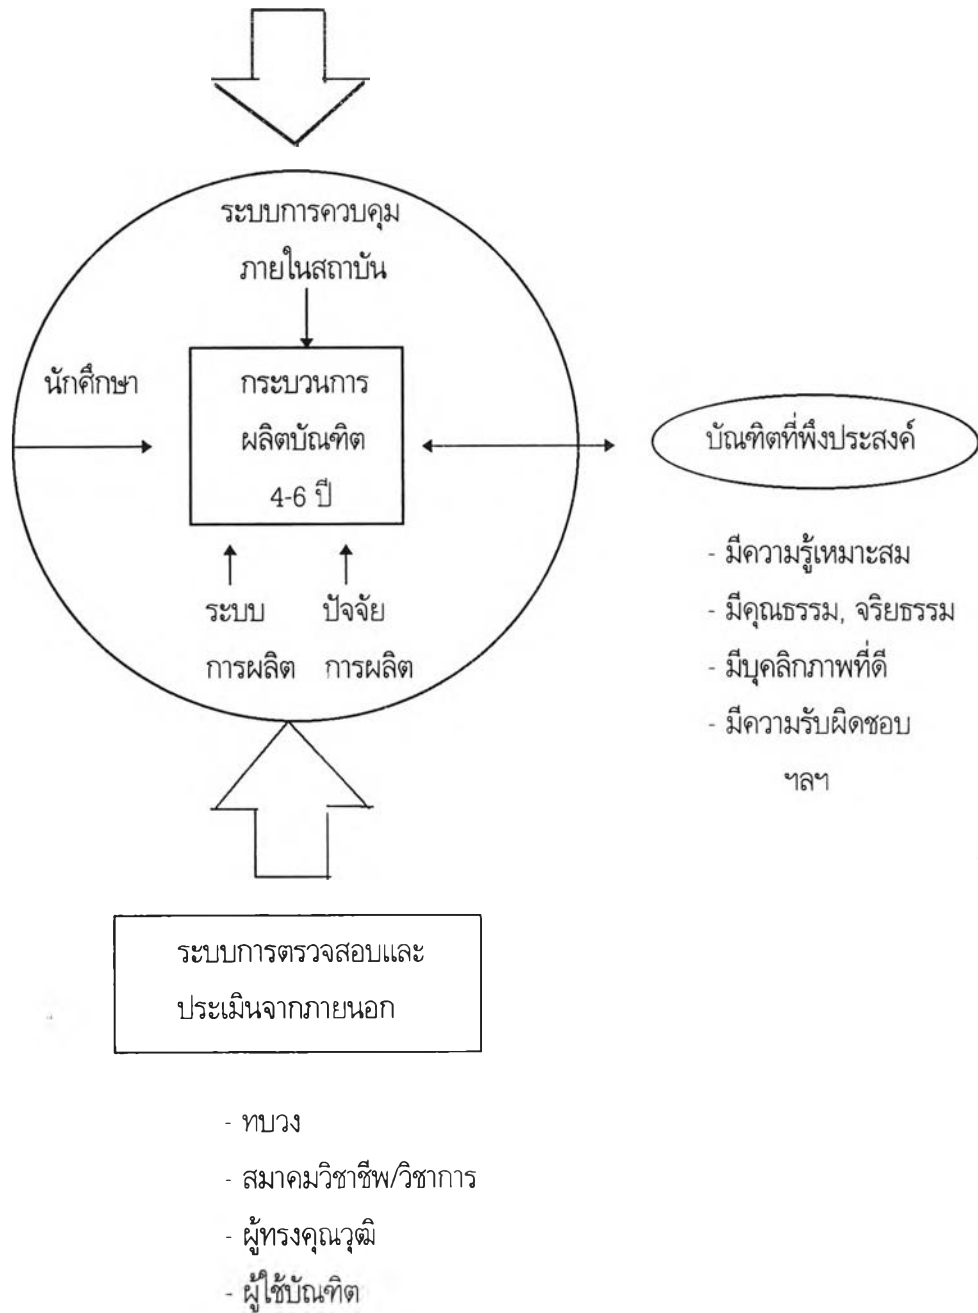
ระบบการควบคุม
ภายในสถาบัน

นักศึกษา

กระบวนการ
ผลิตบัณฑิต
4-6 ปี

ระบบ
การผลิต

ปัจจัย
การผลิต

บัณฑิตที่พึงประสงค์

- มีความรู้เหมาะสม
- มีคุณธรรม, จริยธรรม
- มีบุคลิกภาพที่ดี
- มีความรับผิดชอบ
ฯลฯ

ระบบการตรวจสอบและ
ประเมินจากภายนอก

- ทบวง
- สมาคมวิชาชีพ/วิชาการ
- ผู้ทรงคุณวุฒิ
- ผู้ใช้บัณฑิต